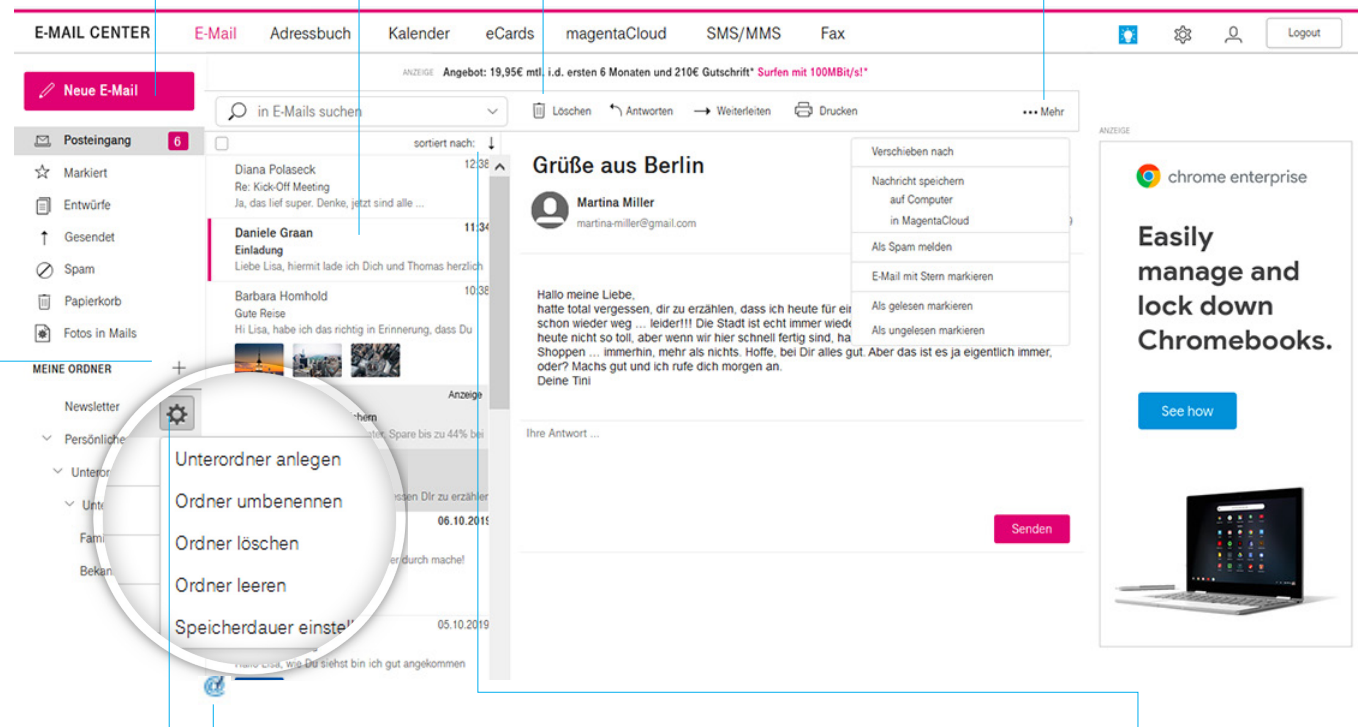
E-MAIL CENTER E-Mail Adressbuch Kalender eCards magentaCloud SMS/MMS Fax Logout

Neue E-Mail

ANZEIGE Angebot: 19,95€ mtl. i.d. ersten 6 Monaten und 210€ Gutschrift* Surfen mit 100MBit/s!*

in E-Mails suchen

Löschen Antworten Weiterleiten Drucken ••• Mehr

Posteingang 6
Markiert
Entwürfe
Gesendet
Spam
Papierkorb
Fotos in Mails

MEINE ORDNER +

Newsletter
Persönliche
Unteror
Unte
Fami
Bekan

sortiert nach:

Diana Polaseck 12:38
Re: Kick-Off Meeting
Ja, das lief super. Denke, jetzt sind alle ...

Daniele Graan 11:34
Einladung
Liebe Lisa, hiermit lade ich Dich und Thomas herzlich

Barbara Homhold 10:38
Gute Reise
Hi Lisa, habe ich das richtig in Erinnerung, dass Du

Anzeige
chern
ater, Spare bis zu 44% bei

essen Dir zu erzähler
06.10.2019
er durch mache!

05.10.2019
Hallo Lisa, wie Du siehst bin ich gut angekommen

Unterordner anlegen
Ordner umbenennen
Ordner löschen
Ordner leeren
Speicherdauer einst

Grüße aus Berlin

Martina Miller
martina-miller@gmail.com

Verschieben nach
Nachricht speichern
auf Computer
in MagentaCloud
Als Spam melden
E-Mail mit Stern markieren
Als gelesen markieren
Als ungelesen markieren

Hallo meine Liebe,
hatte total vergessen, dir zu erzählen, dass ich heute für ei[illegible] schon wieder weg ... leider!!! Die Stadt ist echt immer wiede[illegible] heute nicht so toll, aber wenn wir hier schnell fertig sind, ha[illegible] Shoppen ... immerhin, mehr als nichts. Hoffe, bei Dir alles gut. Aber das ist es ja eigentlich immer, oder? Machs gut und ich rufe dich morgen an.
Deine Tini

Ihre Antwort ...

Senden

ANZEIGE
chrome enterprise
Easily manage and lock down Chromebooks.
See how